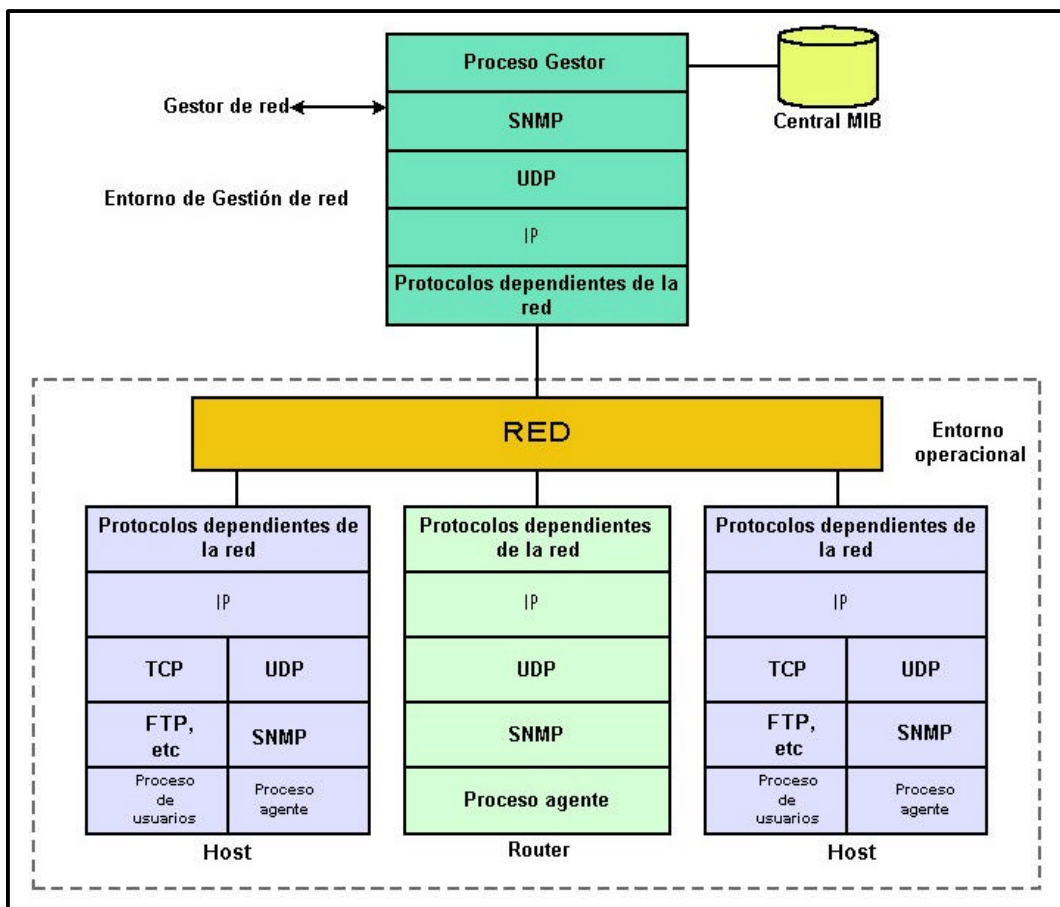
Proceso Gestor

SNMP

UDP

IP

Protocolos dependientes de la red

Central MIB

Gestor de red

Entorno de Gestión de red

RED

Entorno operacional

Protocolos dependientes de la red

IP

TCP

UDP

FTP, etc

SNMP

Proceso de usuarios

Proceso agente

Host

Protocolos dependientes de la red

IP

UDP

SNMP

Proceso agente

Router

Protocolos dependientes de la red

IP

TCP

UDP

FTP, etc

SNMP

Proceso de usuarios

Proceso agente

Host